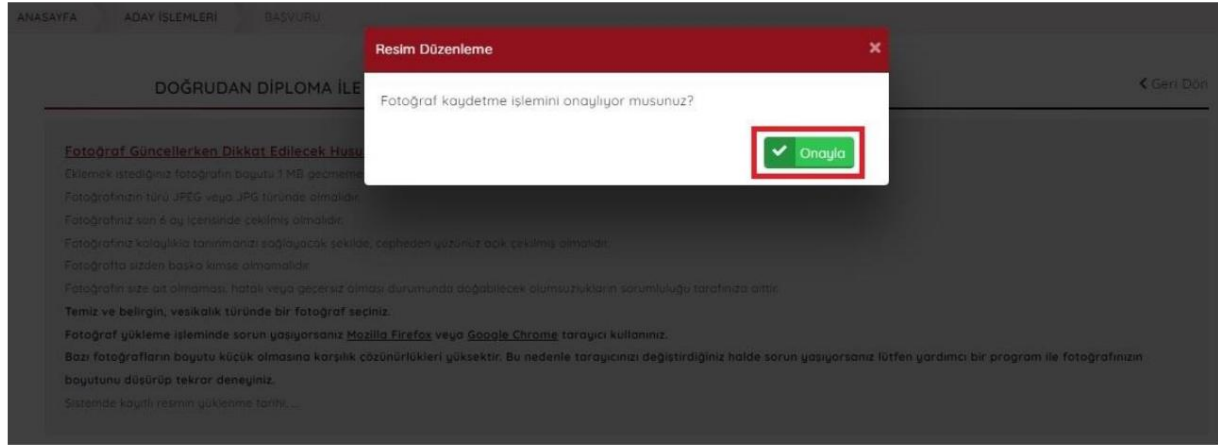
ANASAYFA ADAY İŞLEMLERİ BAŞVURU

DOĞRUDAN DİPLOMA İLE

Geri Dön

Resim Düzenleme

×

Fotoğraf kaydetme işlemini onaylıyor musunuz?

Onayla

Fotoğraf Güncellerken Dikkat Edilecek Husu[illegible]

Eklemek istediğiniz fotoğrafın boyutu 1 MB geçmeme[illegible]

Fotoğrafınızın türü JPEG veya JPG türünde olmalıdır.

Fotoğrafınız son 6 ay içerisinde çekilmiş olmalıdır.

Fotoğrafınız kolaylıkla tanınmanızı sağlayacak şekilde, cepheden yüzünüz açık çekilmiş olmalıdır.

Fotoğrafta sizden başka kimse olmamalıdır.

Fotoğrafın size ait olmaması, hatalı veya geçersiz olması durumunda doğabilecek olumsuzlukların sorumluluğu tarafınıza aittir.

Temiz ve belirgin, vesikalık türünde bir fotoğraf seçiniz.

Fotoğraf yükleme işleminde sorun yaşıyorsanız Mozilla Firefox veya Google Chrome tarayıcı kullanınız.

Bazı fotoğrafların boyutu küçük olmasına karşılık çözünürlükleri yüksektir. Bu nedenle tarayıcınızı değiştirdiğiniz halde sorun yaşıyorsanız lütfen yardımcı bir program ile fotoğrafınızın boyutunu düşürüp tekrar deneyiniz.

Sistemde kayıtlı resmin yüklenme tarihi, ...